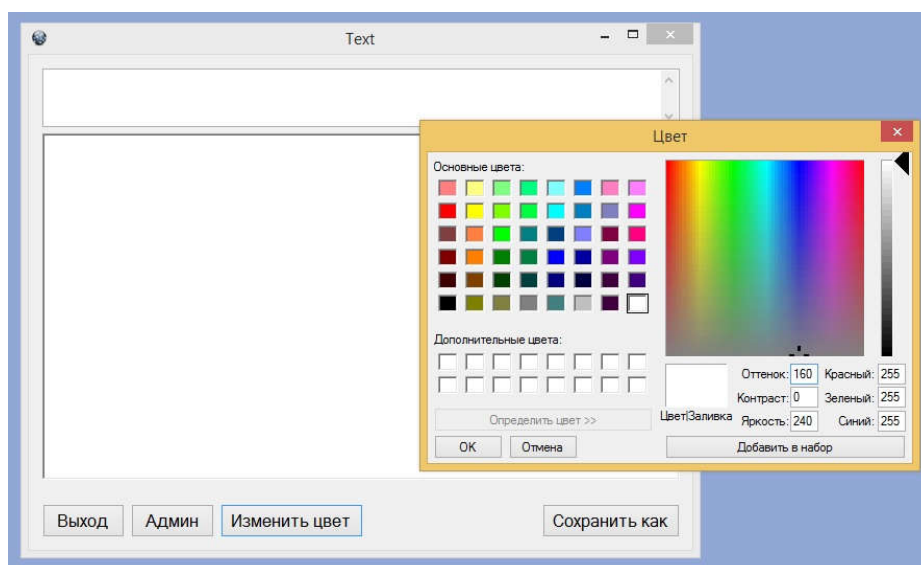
Text

Цвет

Основные цвета:

Дополнительные цвета:

Определить цвет >>

OK

Отмена

Цвет|Заливка

Оттенок: 160

Контраст: 0

Яркость: 240

Красный: 255

Зеленый: 255

Синий: 255

Добавить в набор

Выход

Админ

Изменить цвет

Сохранить как